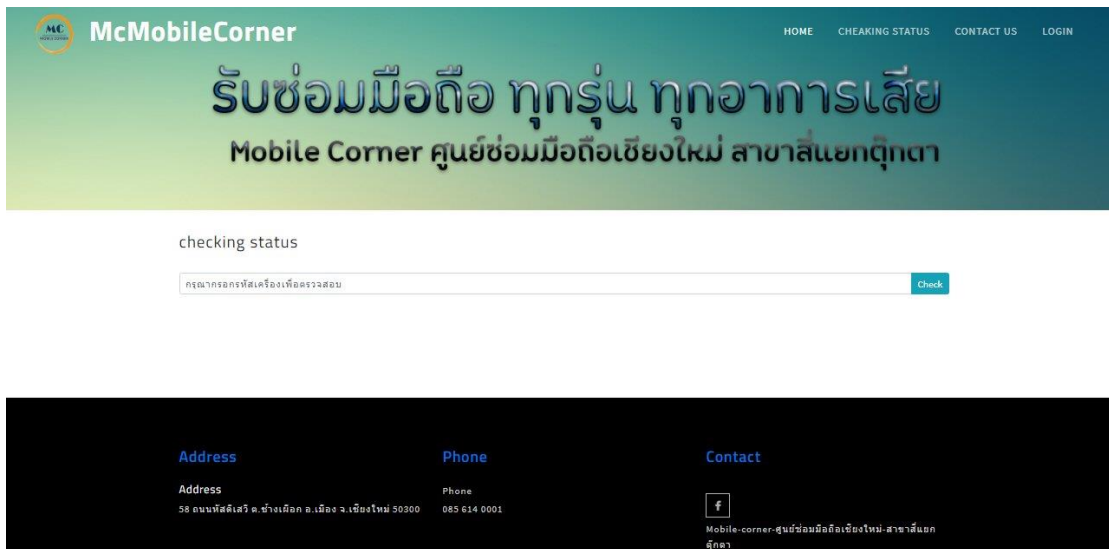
MC

McMobileCorner

HOME CHEAKING STATUS CONTACT US LOGIN

รับซ่อมมือถือ ทุกรุ่น ทุกอาการเสีย

Mobile Corner ศูนย์ซ่อมมือถือเชียงใหม่ สาขาสี่แยกตุ๊กตา

checking status

กรุณากรอกรหัสเครื่องเพื่อตรวจสอบ

Check

Address

Address

58 ถนนทิพย์เนตร ต.ช้างเผือก อ.เมือง จ.เชียงใหม่ 50300

Phone

Phone

085 614 0001

Contact

f

Mobile-corner-ศูนย์ซ่อมมือถือเชียงใหม่-สาขาสี่แยกตุ๊กตา